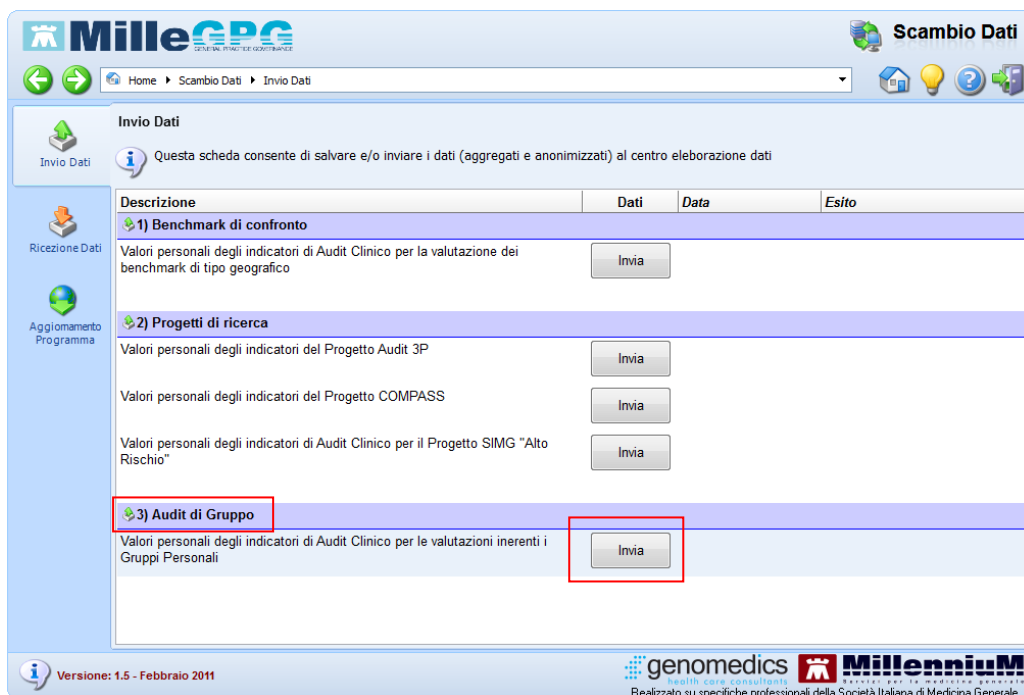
MilleGPG
GENERAL PRACTICE GOVERNANCE

Scambio Dati

Home ▸ Scambio Dati ▸ Invio Dati

Invio Dati

Ricezione Dati

Aggiornamento Programma

Invio Dati

Questa scheda consente di salvare e/o inviare i dati (aggregati e anonimizzati) al centro eleborazione dati

| Descrizione | Dati | Data | Esito |
|---|---|---|---|
| 1) Benchmark di confronto | | | |
| Valori personali degli indicatori di Audit Clinico per la valutazione dei benchmark di tipo geografico | Invia | | |
| 2) Progetti di ricerca | | | |
| Valori personali degli indicatori del Progetto Audit 3P | Invia | | |
| Valori personali degli indicatori del Progetto COMPASS | Invia | | |
| Valori personali degli indicatori di Audit Clinico per il Progetto SIMG "Alto Rischio" | Invia | | |
| 3) Audit di Gruppo | | | |
| Valori personali degli indicatori di Audit Clinico per le valutazioni inerenti i Gruppi Personali | Invia | | |

Versione: 1.5 - Febbraio 2011

genomedics
health care consultants

MillenniuM
Servizi per la medicina generale

Realizzato su specifiche professionali della Società Italiana di Medicina Generale